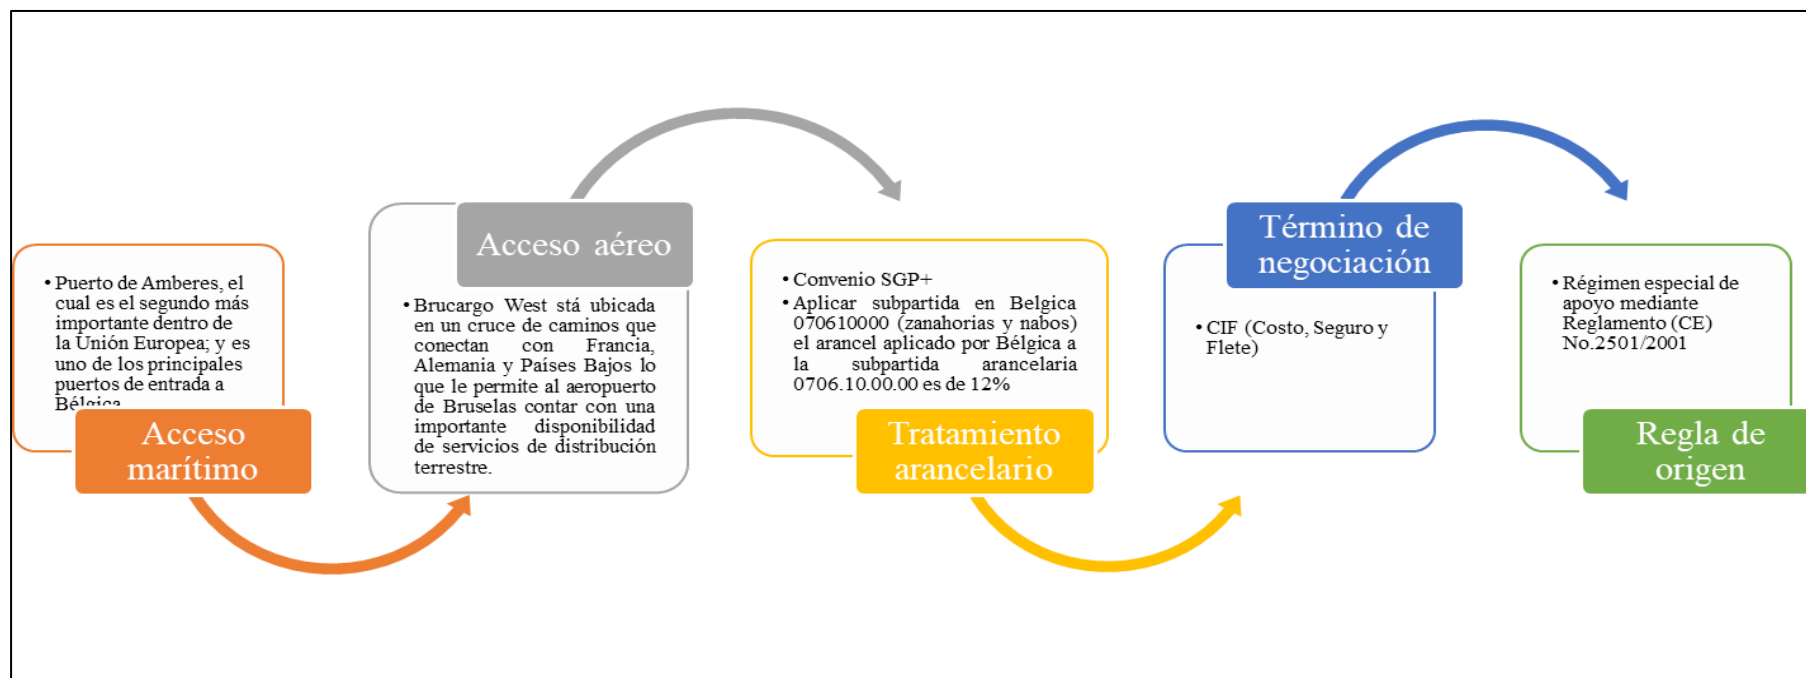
• Puerto de Amberes, el cual es el segundo más importante dentro de la Unión Europea; y es uno de los principales puertos de entrada a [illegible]

Acceso marítimo

Acceso aéreo

• Brucargo West stá ubicada en un cruce de caminos que conectan con Francia, Alemania y Países Bajos lo que le permite al aeropuerto de Bruselas contar con una importante disponibilidad de servicios de distribución terrestre.

• Convenio SGP+
• Aplicar subpartida en Belgica 070610000 (zanahorias y nabos) el arancel aplicado por Bélgica a la subpartida arancelaria 0706.10.00.00 es de 12%

Tratamiento arancelario

Término de negociación

• CIF (Costo, Seguro y Flete)

• Régimen especial de apoyo mediante Reglamento (CE) No.2501/2001

Regla de origen